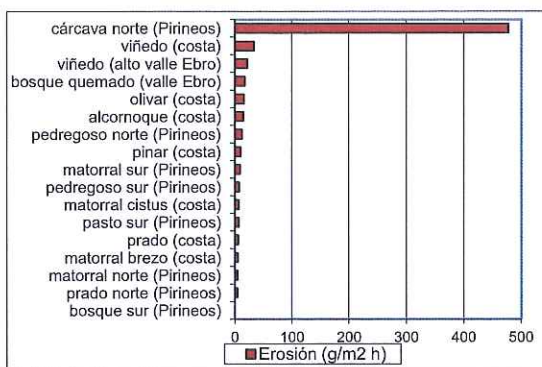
cárcava norte (Pirineos)
viñedo (costa)
viñedo (alto valle Ebro)
bosque quemado (valle Ebro)
olivar (costa)
alcornoque (costa)
pedregoso norte (Pirineos)
pinar (costa)
matorral sur (Pirineos)
pedregoso sur (Pirineos)
matorral cistus (costa)
pasto sur (Pirineos)
prado (costa)
matorral brezo (costa)
matorral norte (Pirineos)
prado norte (Pirineos)
bosque sur (Pirineos)

0 100 200 300 400 500

Erosión (g/m2 h)